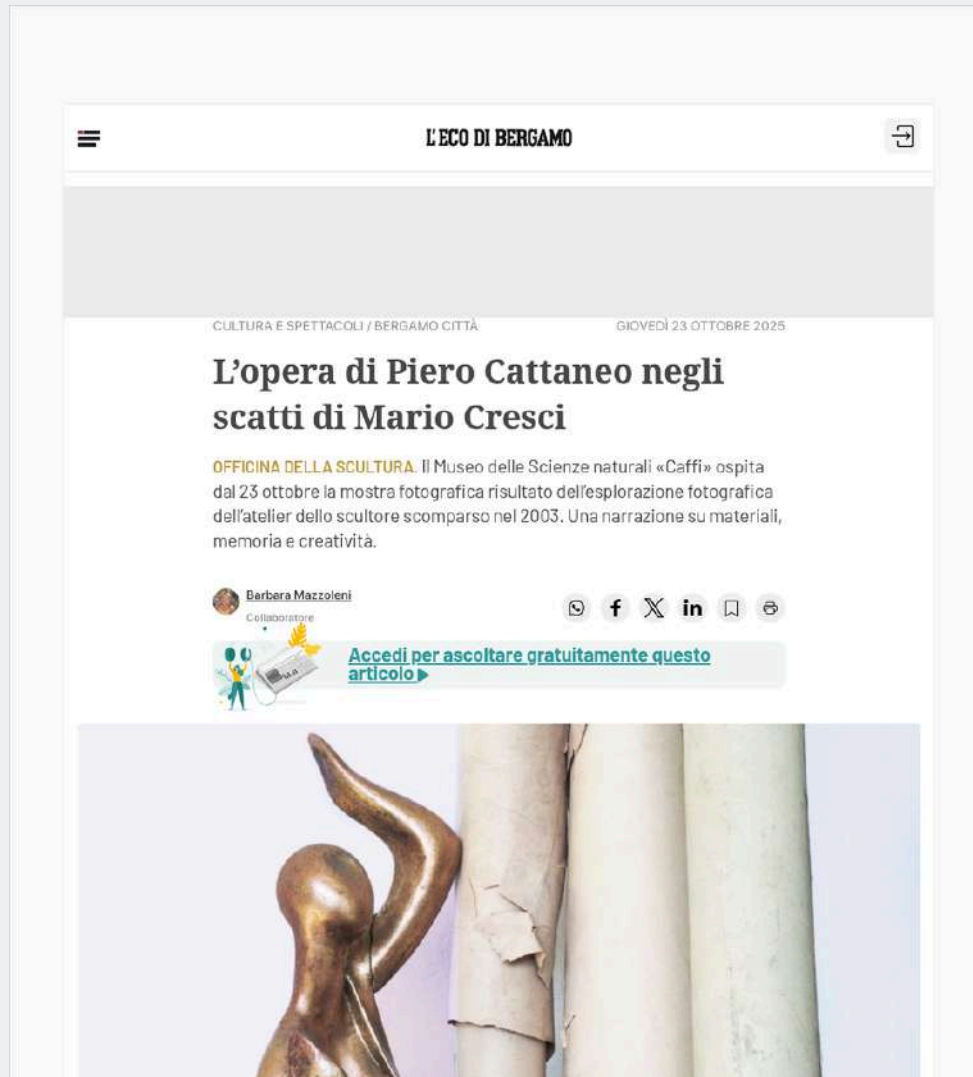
L'ECO DI BERGAMO

CULTURA E SPETTACOLI / BERGAMO CITTÀ

GIOVEDÌ 23 OTTOBRE 2025

L'opera di Piero Cattaneo negli scatti di Mario Cresci

OFFICINA DELLA SCULTURA. Il Museo delle Scienze naturali «Caffi» ospita dal 23 ottobre la mostra fotografica risultato dell'esplorazione fotografica dell'atelier dello scultore scomparso nel 2003. Una narrazione su materiali, memoria e creatività.

Barbara Mazzoleni
Collaboratore

Accedi per ascoltare gratuitamente questo articolo ▶